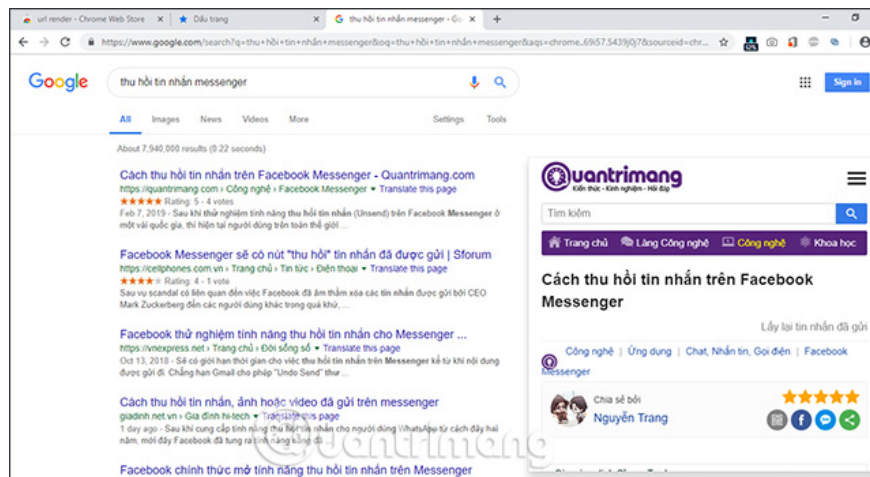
url render - Chrome Web Store | Dấu trang | thu hồi tin nhắn messenger - Go

https://www.google.com/search?q=thu+hồi+tin+nhắn+messenger&oq=thu+hồi+tin+nhắn+messenger&aqs=chrome..69i57.5439j0j7&sourceid=chr...

Google

thu hồi tin nhắn messenger

Sign in

All Images News Videos More Settings Tools

About 7,940,000 results (0.22 seconds)

Cách thu hồi tin nhắn trên Facebook Messenger - Quantrimang.com
https://quantrimang.com › Công nghệ › Facebook Messenger ▾ Translate this page
★★★★★ Rating: 5 - 4 votes
Feb 7, 2019 - Sau khi thử nghiệm tính năng thu hồi tin nhắn (Unsend) trên Facebook Messenger ở một vài quốc gia, thì hiện tại người dùng trên toàn thế giới ...

Facebook Messenger sẽ có nút "thu hồi" tin nhắn đã được gửi | Sforum
https://cellphones.com.vn › Trang chủ › Tin tức › Điện thoại ▾ Translate this page
★★★★ Rating: 4 - 1 vote
Sau vụ scandal có liên quan đến việc Facebook đã âm thầm xóa các tin nhắn được gửi bởi CEO Mark Zuckerberg đến các người dùng khác trong quá khứ, ...

Facebook thử nghiệm tính năng thu hồi tin nhắn cho Messenger ...
https://vnexpress.net › Trang chủ › Đời sống số ▾ Translate this page
Oct 13, 2018 - Sẽ có giới hạn thời gian cho việc thu hồi tin nhắn trên Messenger kể từ khi nội dung được gửi đi. Chẳng hạn Gmail cho phép "Undo Send" thư ...

Cách thu hồi tin nhắn, ảnh hoặc video đã gửi trên messenger
giadinh.net.vn › Gia đình hi-tech ▾ Translate this page
1 day ago - Sau khi cung cấp tính năng thu hồi tin nhắn dưới WhatsApp từ cách đây hai năm, mới đây Facebook đã tung ra tính năng giống ...

Facebook chính thức mở tính năng thu hồi tin nhắn trên Messenger

Quantrimang
Kiến thức - Kinh nghiệm - Hỏi đáp

Tìm kiếm

Trang chủ | Làng Công nghệ | Công nghệ | Khoa học

Cách thu hồi tin nhắn trên Facebook Messenger

Lấy lại tin nhắn đã gửi

Công nghệ | Ứng dụng | Chat, Nhắn tin, Gọi điện | Facebook Messenger

Chia sẻ bởi
Nguyễn Trang

quantrimang